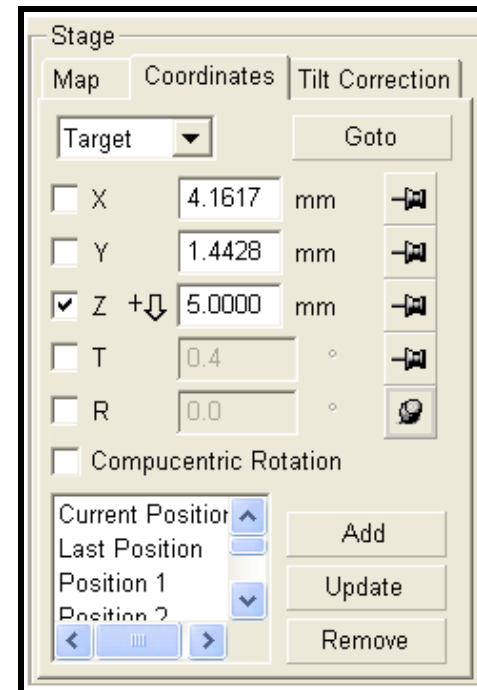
Stage

Map | Coordinates | Tilt Correction

Target ▼ Goto

X 4.1617 mm

Y 1.4428 mm

☑ Z +⇩ 5.0000 mm

T 0.4 °

R 0.0 °

Compucentric Rotation

Current Positior
Last Position
Position 1
Position 2

Add

Update

Remove